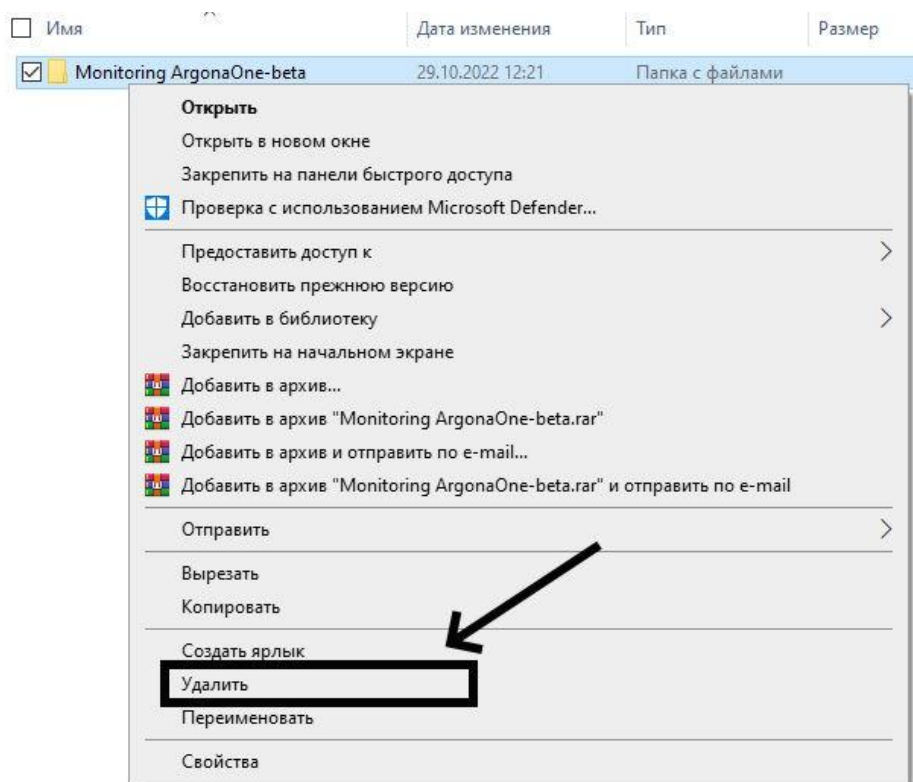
| Имя | Дата изменения | Тип | Размер |
|---|---|---|---|
| Monitoring ArgonaOne-beta | 29.10.2022 12:21 | Папка с файлами | |

Открыть
Открыть в новом окне
Закрепить на панели быстрого доступа
Проверка с использованием Microsoft Defender...

Предоставить доступ к
Восстановить прежнюю версию
Добавить в библиотеку
Закрепить на начальном экране
Добавить в архив...
Добавить в архив "Monitoring ArgonaOne-beta.rar"
Добавить в архив и отправить по e-mail...
Добавить в архив "Monitoring ArgonaOne-beta.rar" и отправить по e-mail

Отправить

Вырезать
Копировать

Создать ярлык
Удалить
Переименовать

Свойства